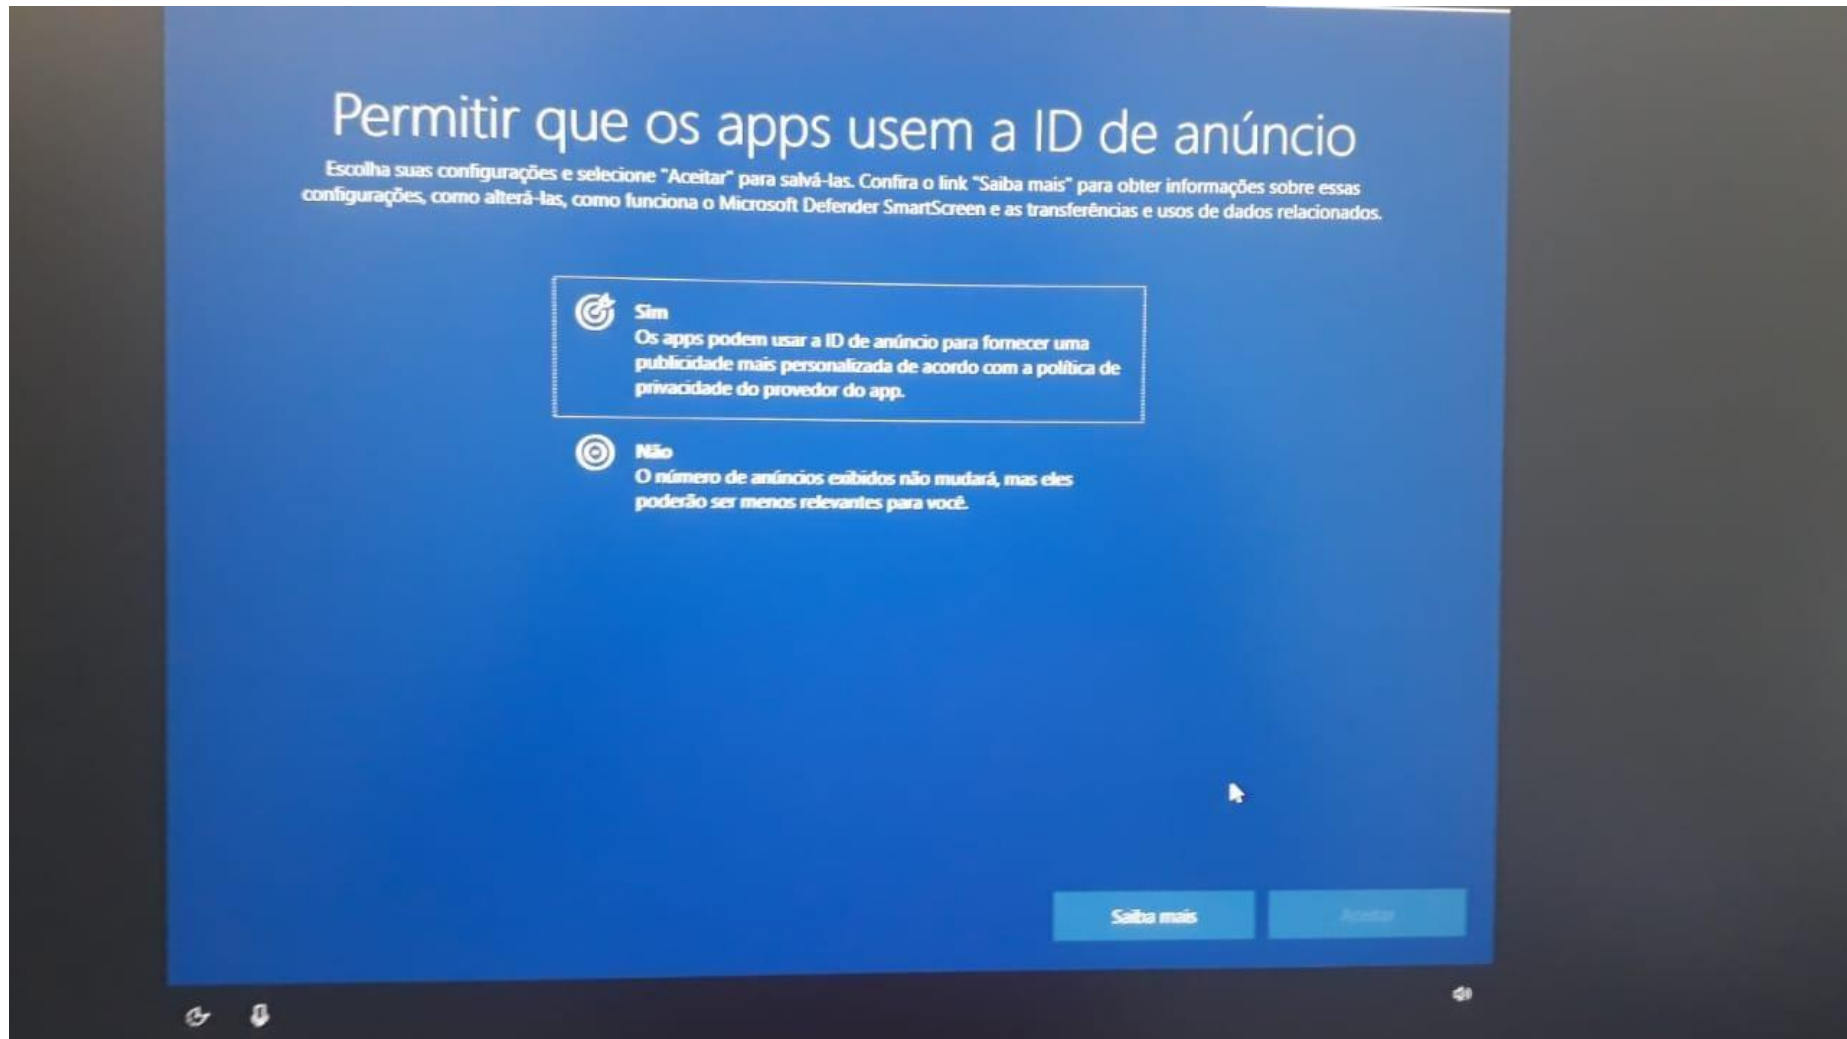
Permitir que os apps usem a ID de anúncio

Escolha suas configurações e selecione "Aceitar" para salvá-las. Confira o link "Saiba mais" para obter informações sobre essas configurações, como alterá-las, como funciona o Microsoft Defender SmartScreen e as transferências e usos de dados relacionados.

Sim
Os apps podem usar a ID de anúncio para fornecer uma publicidade mais personalizada de acordo com a política de privacidade do provedor do app.

Não
O número de anúncios exibidos não mudará, mas eles poderão ser menos relevantes para você.

Saiba mais

Aceitar